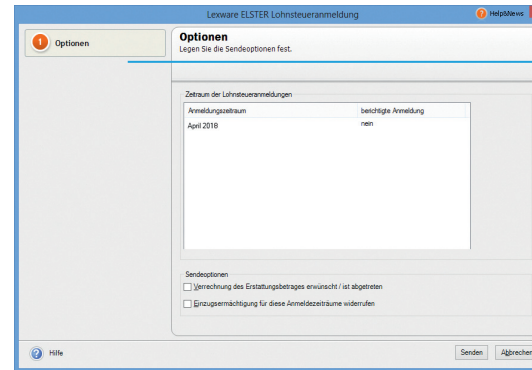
Lexware ELSTER Lohnsteueranmeldung

Help&News

1 Optionen

Optionen
Legen Sie die Sendeoptionen fest.

Zeitraum der Lohnsteueranmeldungen

| Anmeldungszeitraum | berichtigte Anmeldung |
|---|---|
| April 2018 | nein |

Sendeoptionen

Verrechnung des Erstattungsbetrages erwünscht / ist abgetreten

Einzugsermächtigung für diese Anmeldezeiträume widerrufen

Hilfe

Senden

Abbrechen